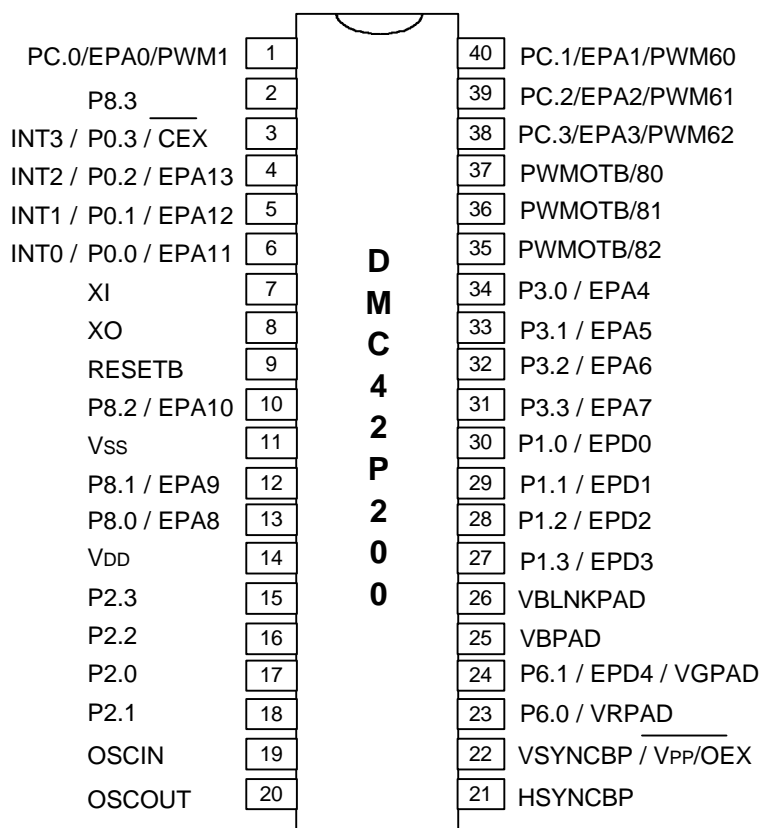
PC.0/EPA0/PWM1 1
P8.3 2
INT3 / P0.3 / $\overline{CEX}$ 3
INT2 / P0.2 / EPA13 4
INT1 / P0.1 / EPA12 5
INT0 / P0.0 / EPA11 6
XI 7
XO 8
RESETB 9
P8.2 / EPA10 10
VSS 11
P8.1 / EPA9 12
P8.0 / EPA8 13
VDD 14
P2.3 15
P2.2 16
P2.0 17
P2.1 18
OSCIN 19
OSCOUT 20

DMC42P200

40 PC.1/EPA1/PWM60
39 PC.2/EPA2/PWM61
38 PC.3/EPA3/PWM62
37 PWMOTB/80
36 PWMOTB/81
35 PWMOTB/82
34 P3.0 / EPA4
33 P3.1 / EPA5
32 P3.2 / EPA6
31 P3.3 / EPA7
30 P1.0 / EPD0
29 P1.1 / EPD1
28 P1.2 / EPD2
27 P1.3 / EPD3
26 VBLNKPAD
25 VBPAD
24 P6.1 / EPD4 / VGPAD
23 P6.0 / VRPAD
22 VSYNCBP / VPP/$\overline{OEX}$
21 HSYNCBP